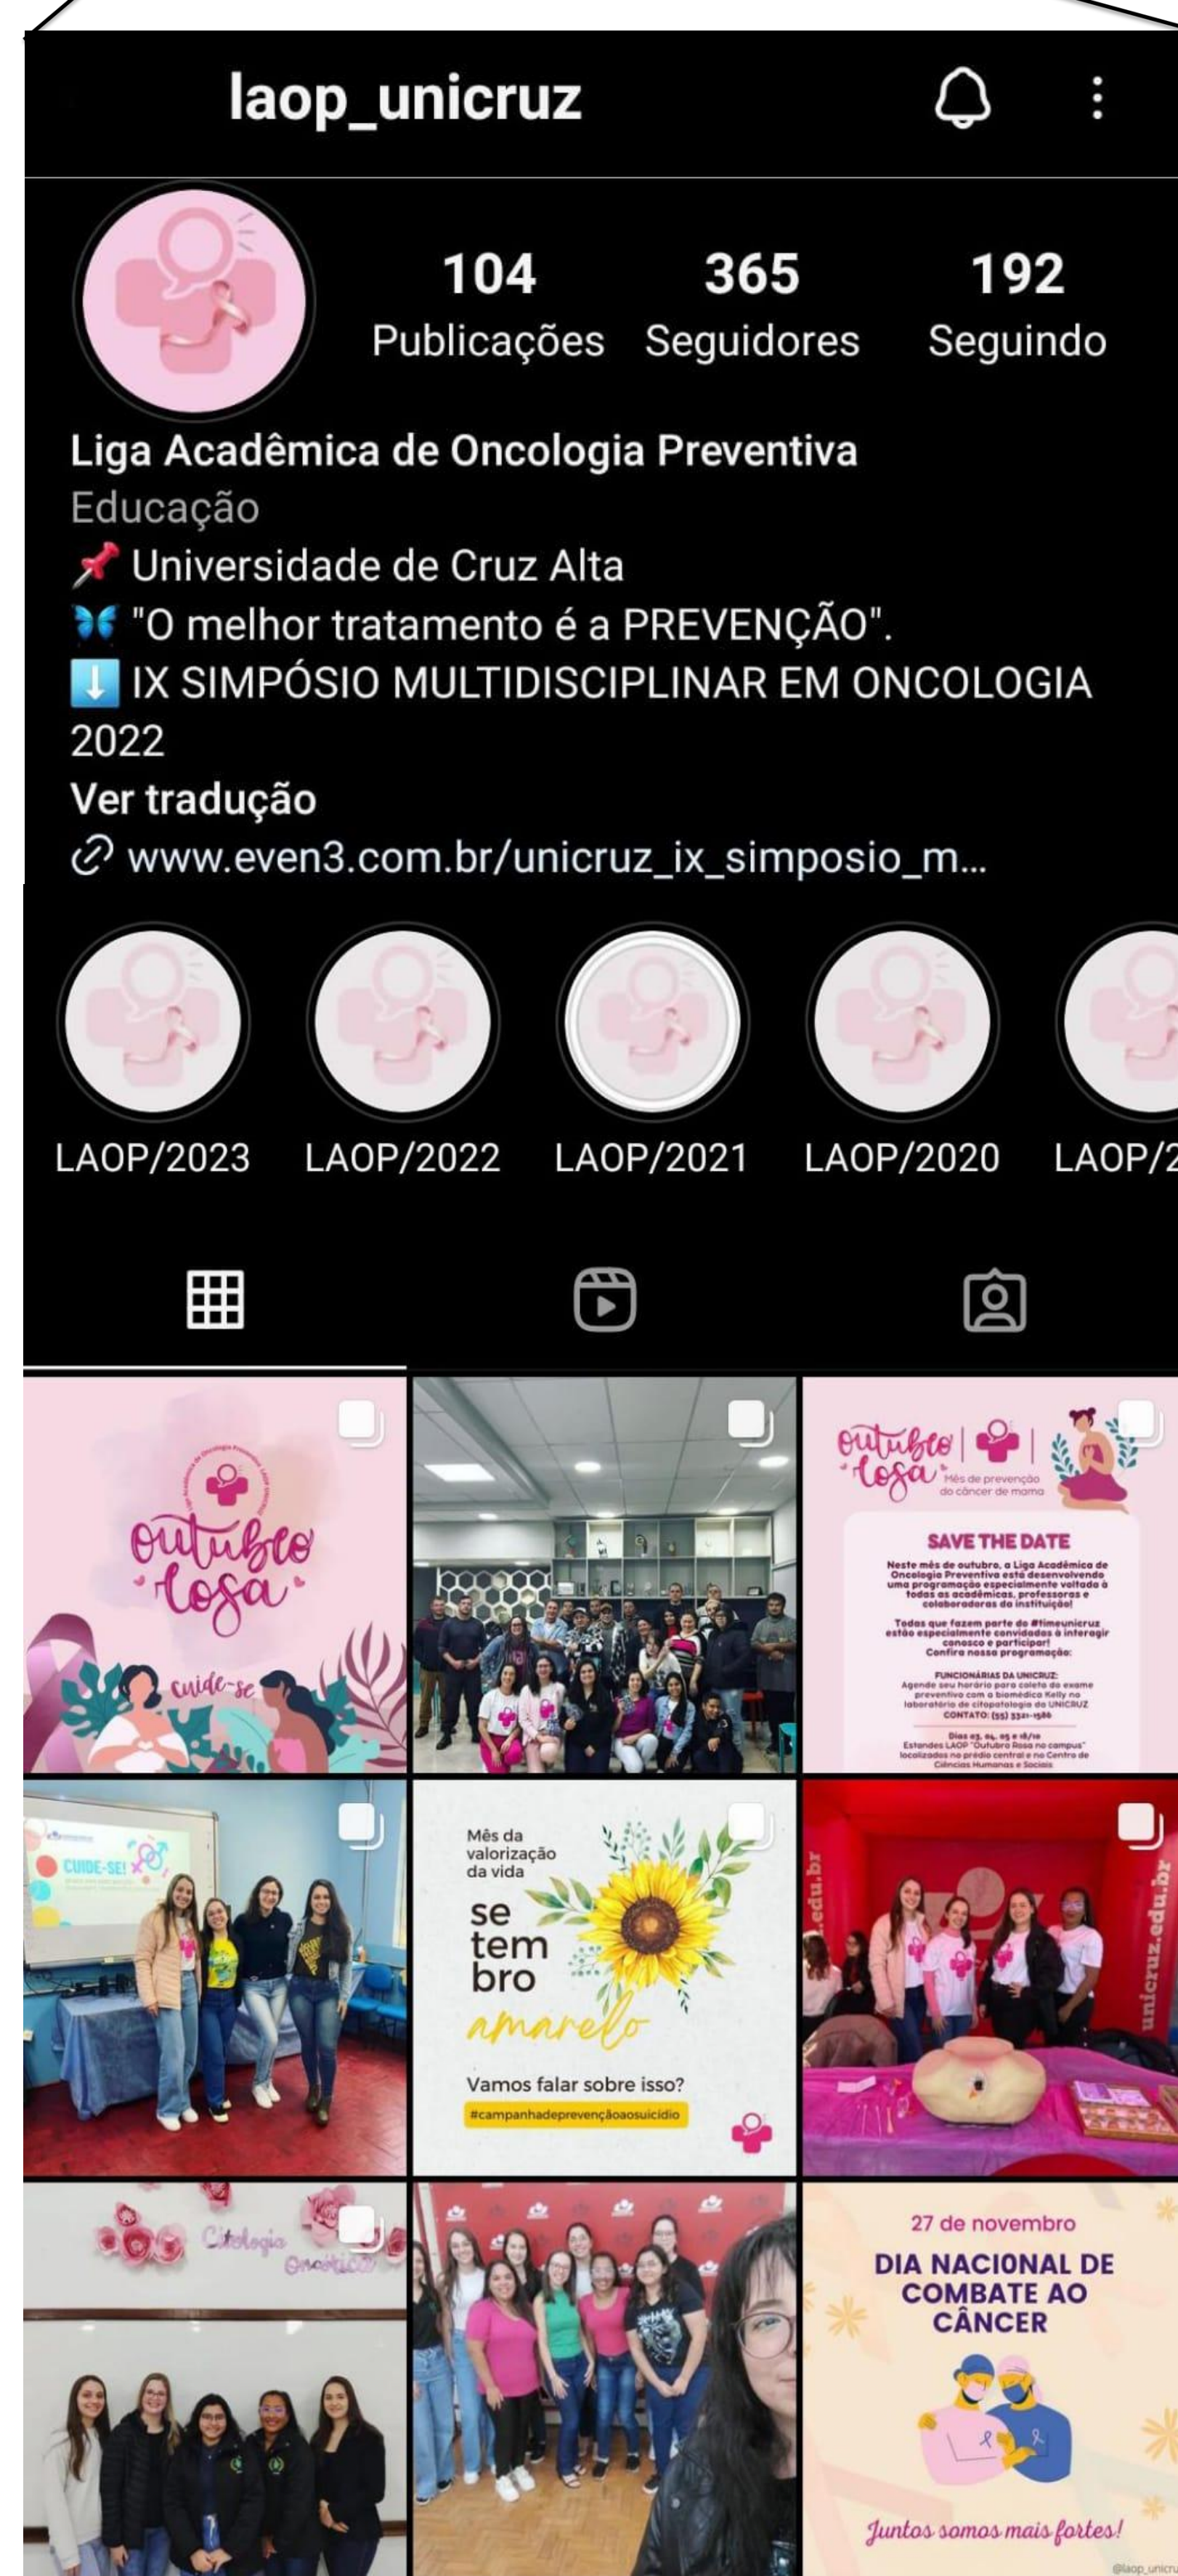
laop_unicruz

104 Publicações
365 Seguidores
192 Seguindo

Liga Acadêmica de Oncologia Preventiva
Educação
📌 Universidade de Cruz Alta
🦋 "O melhor tratamento é a PREVENÇÃO".
⬇️ IX SIMPÓSIO MULTIDISCIPLINAR EM ONCOLOGIA 2022
Ver tradução
www.even3.com.br/unicruz_ix_simposio_m...

LAOP/2023 LAOP/2022 LAOP/2021 LAOP/2020 LAOP/2

Liga Acadêmica de Oncologia Preventiva
outubro rosa
cuide-se

outubro rosa
Mês de prevenção do câncer de mama
SAVE THE DATE
Neste mês de outubro, a Liga Acadêmica de Oncologia Preventiva está desenvolvendo uma programação especialmente voltada a todas as acadêmicas, professoras e colaboradoras da instituição!
Todas que fazem parte do #timeunicruz estão especialmente convidadas a interagir conosco e participar! Confira nossa programação:
FUNCIONÁRIAS DA UNICRUZ:
Agende seu horário para coleta do exame preventivo com a biomédica Kelly no laboratório de citopatologia da UNICRUZ
CONTATO: (55) 3321-1586
Dias 03, 04, 05 e 18/10
Estandes LAOP "Outubro Rosa no campus" localizados no prédio central e no Centro de Ciências Humanas e Sociais

CUIDE-SE!

Mês da valorização da vida
setembro amarelo
Vamos falar sobre isso?
#campanhadeprevençãoaosuicídio

unicruz.edu.br

Citologia Oncótica

27 de novembro
DIA NACIONAL DE COMBATE AO CÂNCER
Juntos somos mais fortes!
@laop_unicru